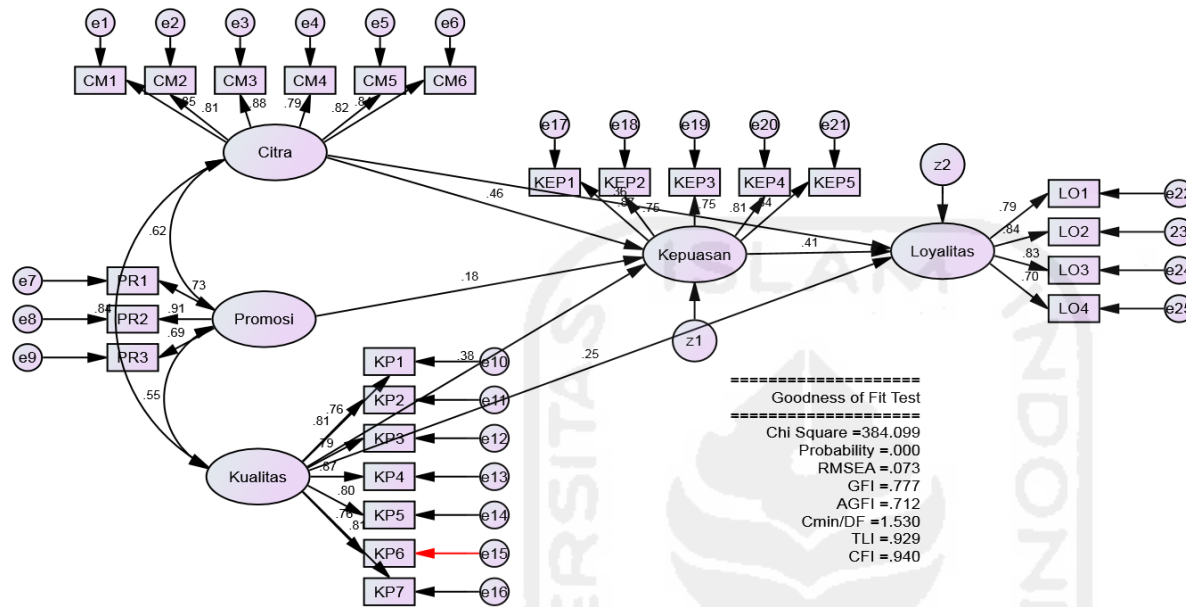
e1 e2 e3 e4 e5 e6

CM1 CM2 CM3 CM4 CM5 CM6

.85 .81 .88 .79 .82 .8

Citra

e17 e18 e19 e20 e21

KEP1 KEP2 KEP3 KEP4 KEP5

.86 .87 .75 .75 .81 .84

z2

.79 LO1 e22
.84 LO2 23
.83 LO3 e24
.70 LO4 e25

.46

.62

.41

Kepuasan

Loyalitas

e7 PR1
.73
e8 .84 PR2 .91 Promosi
e9 PR3 .69

.18

z1

.25

.55

KP1 .38 e10
.76 KP2 e11
.81
.79 KP3 e12
.87 KP4 e13
.80
KP5 e14
.78
.81 KP6 e15
KP7 e16

Kualitas

====================
Goodness of Fit Test
====================
Chi Square =384.099
Probability =.000
RMSEA =.073
GFI =.777
AGFI =.712
Cmin/DF =1.530
TLI =.929
CFI =.940